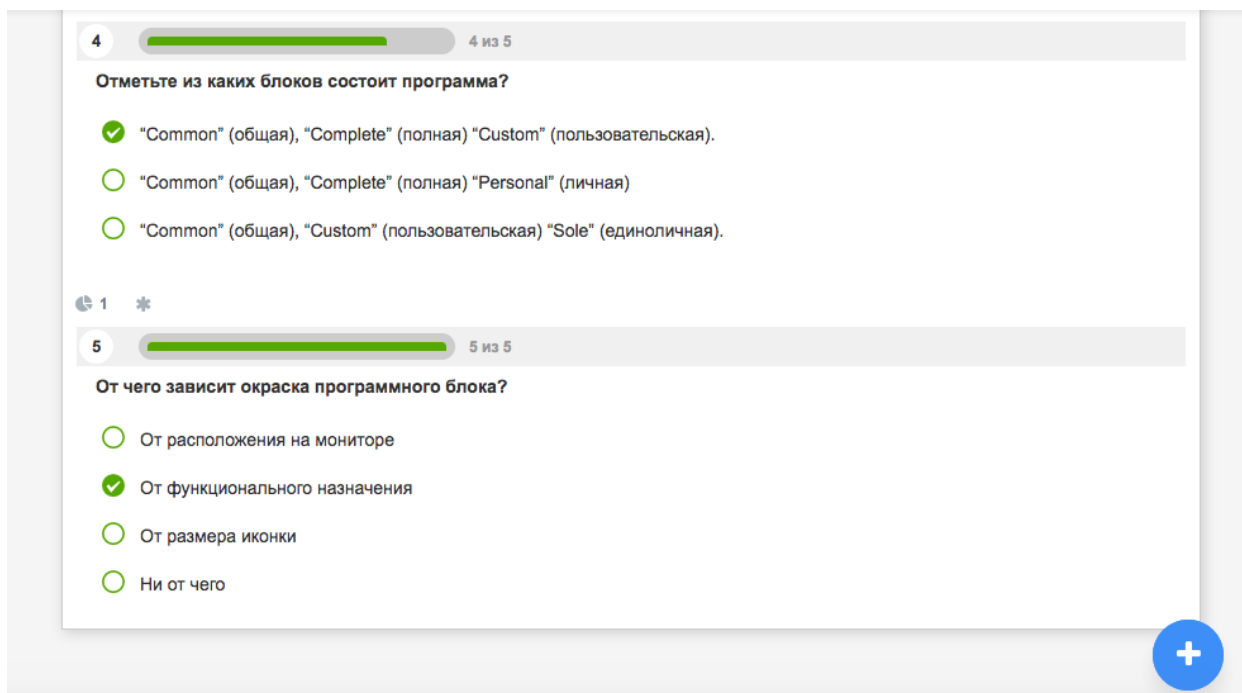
4

4 из 5

Отметьте из каких блоков состоит программа?

“Common” (общая), “Complete” (полная) “Custom” (пользовательская).

“Common” (общая), “Complete” (полная) “Personal” (личная)

“Common” (общая), “Custom” (пользовательская) “Sole” (единоличная).

1

5

5 из 5

От чего зависит окраска программного блока?

От расположения на мониторе

От функционального назначения

От размера иконки

Ни от чего

+